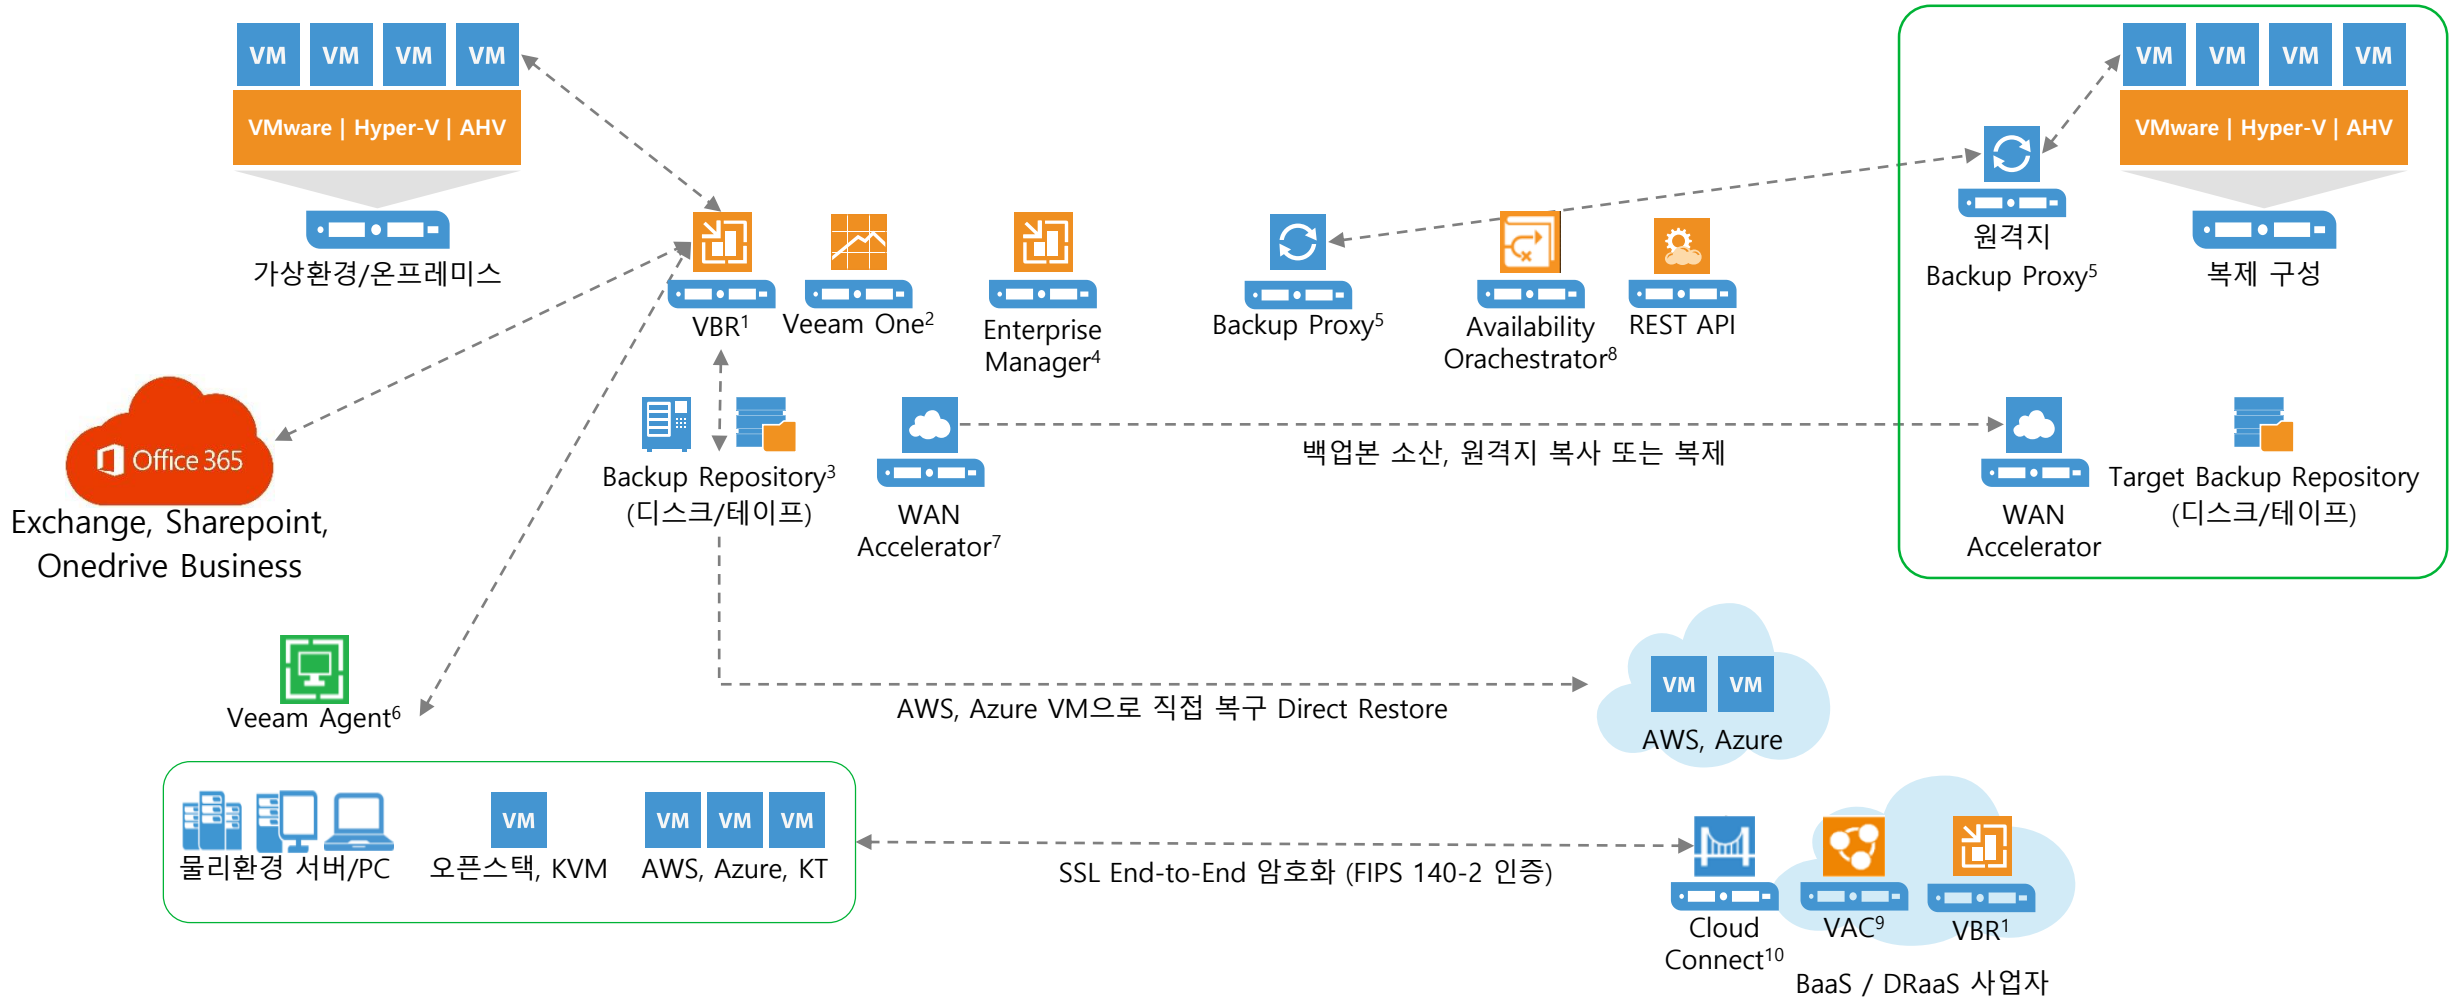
VM VM VM VM
VMware | Hyper-V | AHV
가상환경/온프레미스

VBR$^1$
Veeam One$^2$
Enterprise Manager$^4$
Backup Proxy$^5$
Availability Orachestrator$^8$
REST API

VM VM VM VM
VMware | Hyper-V | AHV
원격지 Backup Proxy$^5$
복제 구성

Office 365
Exchange, Sharepoint, Onedrive Business

Backup Repository$^3$ (디스크/테이프)
WAN Accelerator$^7$
백업본 소산, 원격지 복사 또는 복제
WAN Accelerator
Target Backup Repository (디스크/테이프)

Veeam Agent$^6$
AWS, Azure VM으로 직접 복구 Direct Restore
VM VM
AWS, Azure

물리환경 서버/PC
VM
오픈스택, KVM
VM VM VM
AWS, Azure, KT
SSL End-to-End 암호화 (FIPS 140-2 인증)
Cloud Connect$^{10}$
VAC$^9$
VBR$^1$
BaaS / DRaaS 사업자